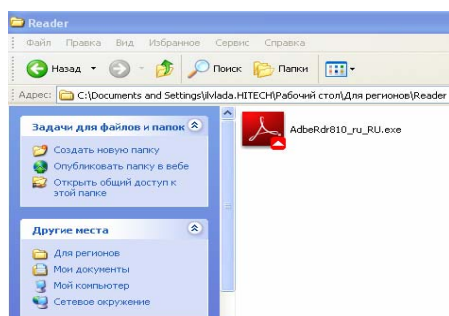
Reader

Файл Правка Вид Избранное Сервис Справка

Назад Поиск Папки

Адрес: C:\Documents and Settings\ilvlada.HITECH\Рабочий стол\Для регионов\Reader

Задачи для файлов и папок

Создать новую папку
Опубликовать папку в вебе
Открыть общий доступ к этой папке

Другие места

Для регионов
Мои документы
Мой компьютер
Сетевое окружение

AdbeRdr810_ru_RU.exe